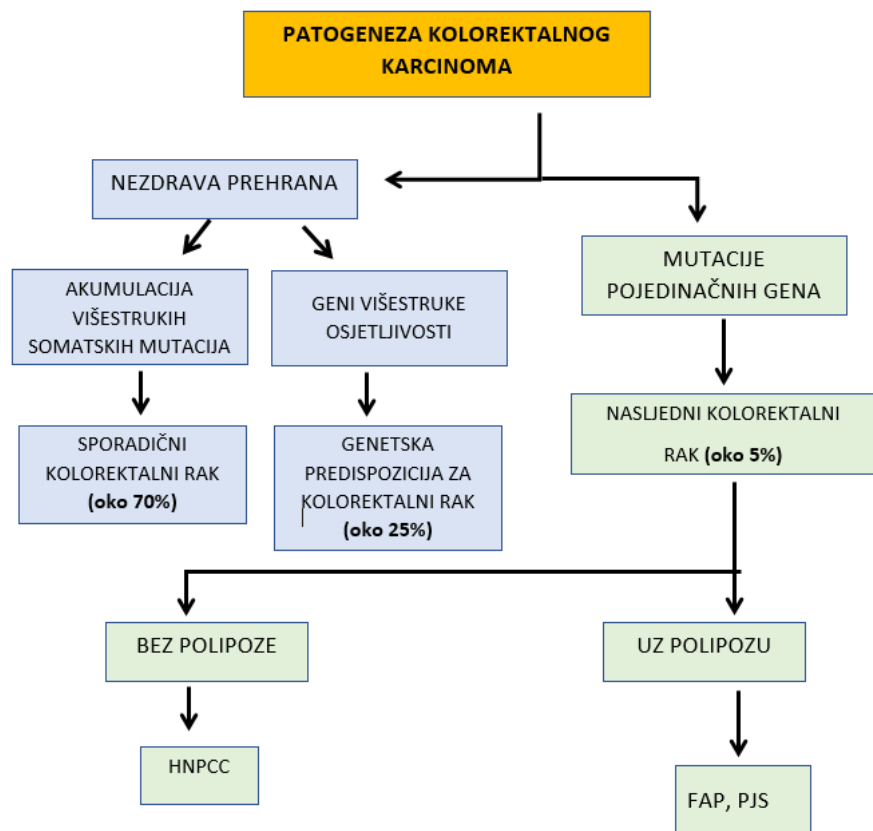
PATOGENEZA KOLOREKTALNOG KARCINOMA

NEZDRAVA PREHRANA

MUTACIJE POJEDINAČNIH GENA

AKUMULACIJA VIŠESTRUKIH SOMATSKIH MUTACIJA

GENI VIŠESTRUKE OSJETLJIVOSTI

NASLJEDNI KOLOREKTALNI RAK **(oko 5%)**

SPORADIČNI KOLOREKTALNI RAK **(oko 70%)**

GENETSKA PREDISPOZICIJA ZA KOLOREKTALNI RAK **(oko 25%)**

BEZ POLIPOZE

UZ POLIPOZU

HNPCC

FAP, PJS